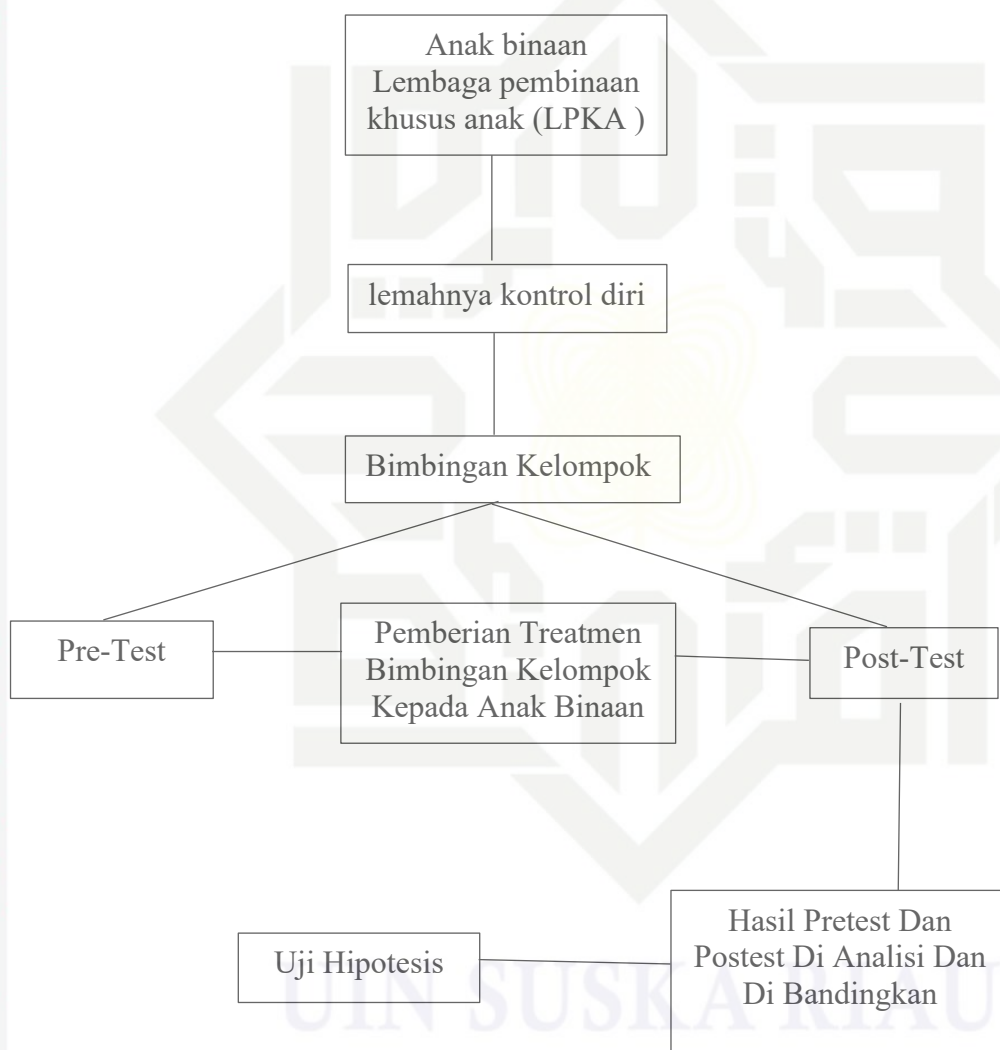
Anak binaan
Lembaga pembinaan khusus anak (LPKA )

lemahnya kontrol diri

Bimbingan Kelompok

Pre-Test

Pemberian Treatmen Bimbingan Kelompok Kepada Anak Binaan

Post-Test

Hasil Pretest Dan Postest Di Analisi Dan Di Bandingkan

Uji Hipotesis

UIN SUSKA RIAU